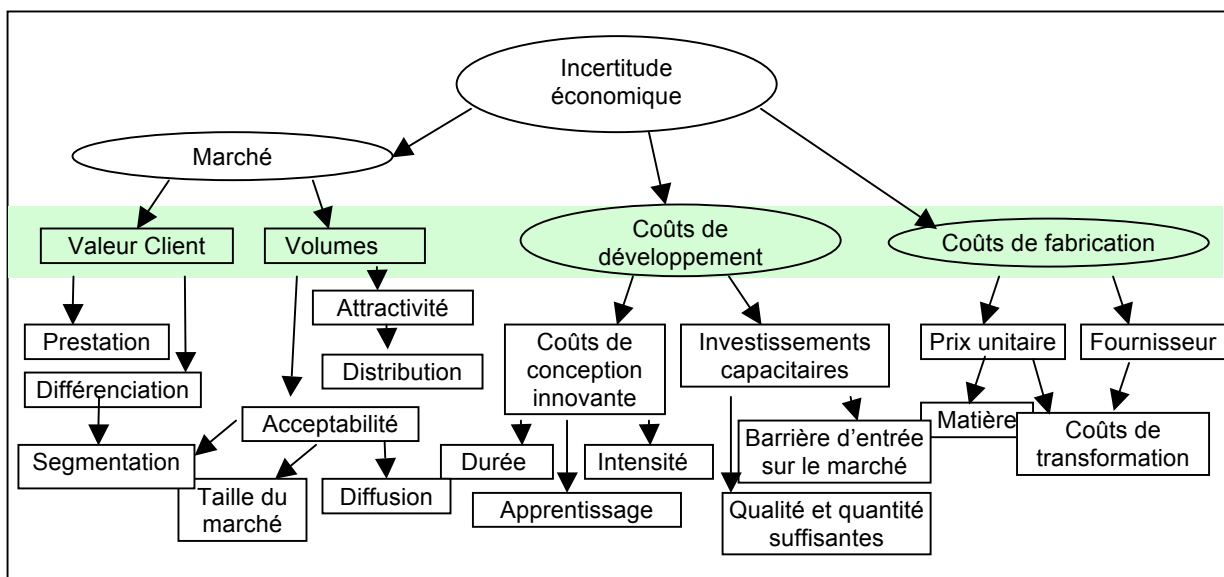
Incertitude économique

Marché

Valeur Client

Volumes

Coûts de développement

Coûts de fabrication

Attractivité

Distribution

Prestation

Différenciation

Segmentation

Acceptabilité

Taille du marché

Diffusion

Durée

Coûts de conception innovante

Apprentissage

Intensité

Investissements capacitaires

Barrière d'entrée sur le marché

Qualité et quantité suffisantes

Prix unitaire

Fournisseur

Matière

Coûts de transformation